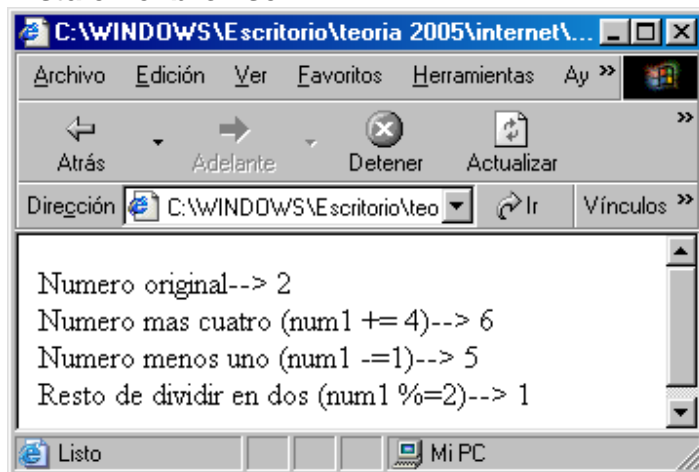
C:\WINDOWS\Escritorio\teoria 2005\internet\...

Archivo Edición Ver Favoritos Herramientas Ay »

Atrás Adelante Detener Actualizar »

Dirección C:\WINDOWS\Escritorio\teo Ir Vínculos »

Numero original--> 2
Numero mas cuatro (num1 += 4)--> 6
Numero menos uno (num1 -=1)--> 5
Resto de dividir en dos (num1 %=2)--> 1

Listo Mi PC